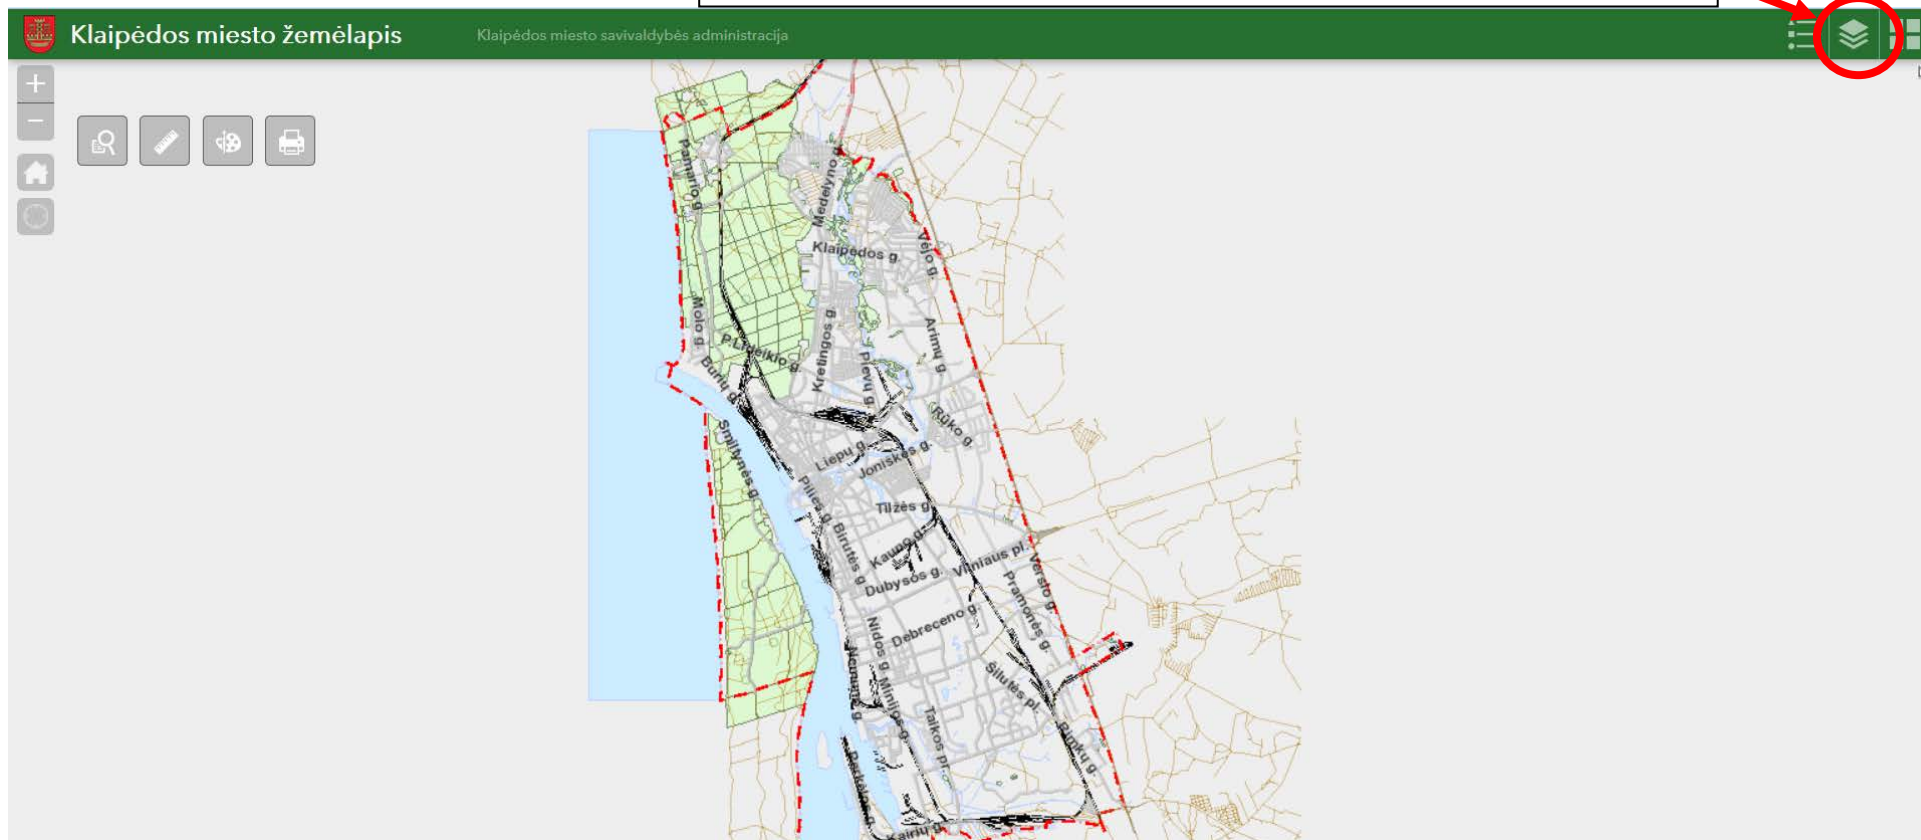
Klaipėdos miesto žemėlapis

Klaipėdos miesto savivaldybės administracija

Pamario g.
Medelyno g.
Klaipėdos g.
Vėjo g.
Molo g.
P.Lideikio g.
Kretingos g.
Arimų g.
Burių g.
Plieno g.
Rūko g.
Smiltynės g.
Liepų g.
Joniškės g.
Pilies g.
Tilžės g.
Birutės g.
Kauno g.
Vilniaus pl.
Dubysos g.
Versmės g.
Pramonės g.
Debreceno g.
Nidos g.
Minijos g.
Šilutės pl.
Jūrininkų pr.
Taikos pr.
Rimkų g.
Dariaus ir Girėno g.
Kairių g.